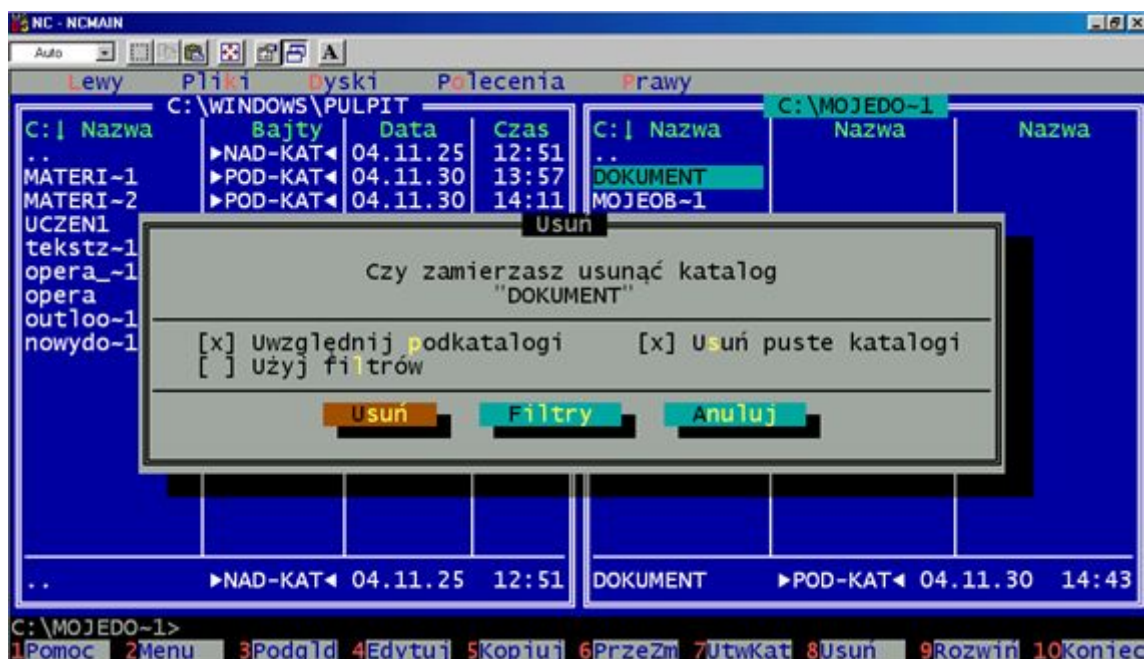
NC - NCMAIN

Auto

A

Lewy Pliki Dyski Polecenia Prawy

C:\WINDOWS\PULPIT

C:↓ Nazwa | Bajty | Data | Czas
.. | ►NAD-KAT◄ | 04.11.25 | 12:51
MATERI~1 | ►POD-KAT◄ | 04.11.30 | 13:57
MATERI~2 | ►POD-KAT◄ | 04.11.30 | 14:11
UCZEN1
tekstz~1
opera_~1
opera
outloo~1
nowydo~1

C:\MOJEDO~1

C:↓ Nazwa | Nazwa | Nazwa
..
DOKUMENT
MOJEOB~1

Usuń

Czy zamierzasz usunąć katalog
"DOKUMENT"

[x] Uwzględnij podkatalogi [x] Usuń puste katalogi
[ ] Użyj filtrów

Usuń Filtry Anuluj

.. ►NAD-KAT◄ 04.11.25 12:51

DOKUMENT ►POD-KAT◄ 04.11.30 14:43

C:\MOJEDO~1>

1Pomoc 2Menu 3Podgld 4Edytuj 5Kopiuj 6PrzeZm 7UtwKat 8Usuń 9Rozwiń 10Koniec